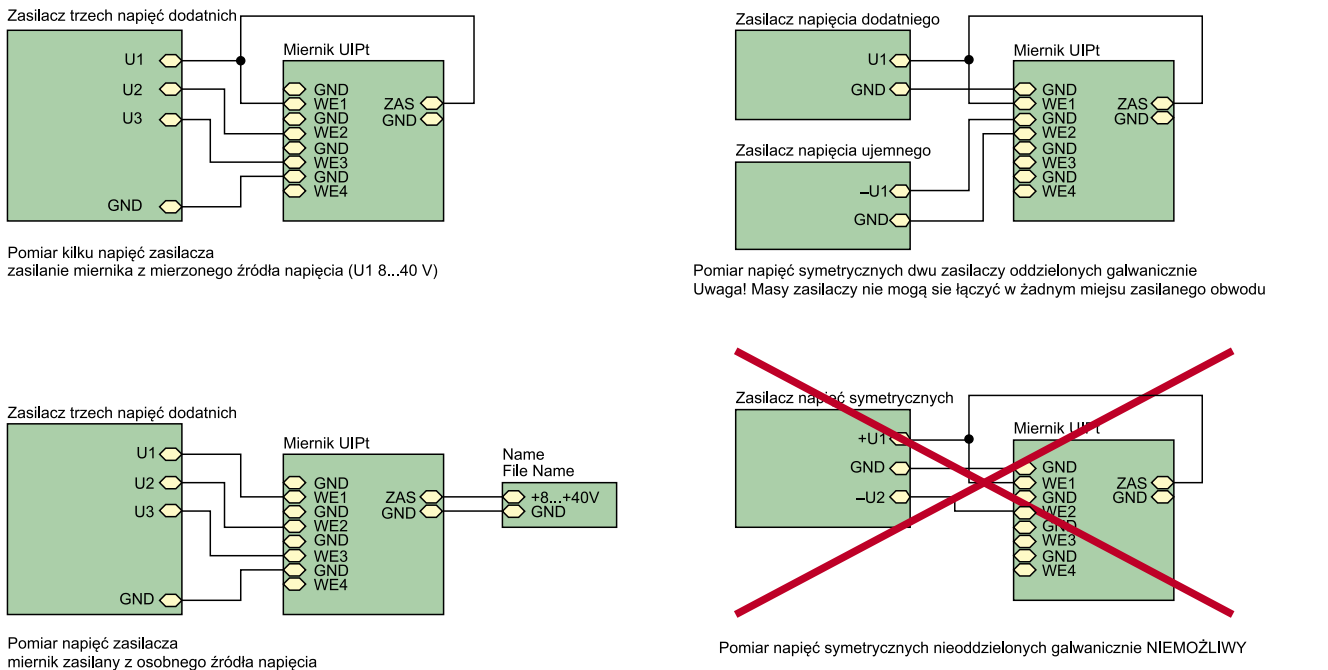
Zasilacz trzech napięć dodatnich

U1
U2
U3
GND

Miernik UIPt
GND
WE1
GND
WE2
GND
WE3
GND
WE4
ZAS
GND

Pomiar kilku napięć zasilacza
zasilanie miernika z mierzonego źródła napięcia (U1 8...40 V)

Zasilacz napięcia dodatniego
U1
GND

Zasilacz napięcia ujemnego
–U1
GND

Miernik UIPt
GND
WE1
GND
WE2
GND
WE3
GND
WE4
ZAS
GND

Pomiar napięć symetrycznych dwu zasilaczy oddzielonych galwanicznie
Uwaga! Masy zasilaczy nie mogą sie łączyć w żadnym miejsu zasilanego obwodu

Zasilacz trzech napięć dodatnich
U1
U2
U3
GND

Miernik UIPt
GND
WE1
GND
WE2
GND
WE3
GND
WE4
ZAS
GND

Name
File Name
+8...+40V
GND

Pomiar napięć zasilacza
miernik zasilany z osobnego źródła napięcia

Zasilacz napięć symetrycznych
+U1
GND
–U2

Miernik UIPt
GND
WE1
GND
WE2
GND
WE3
GND
WE4
ZAS
GND

Pomiar napięć symetrycznych nieoddzielonych galwanicznie NIEMOŻLIWY